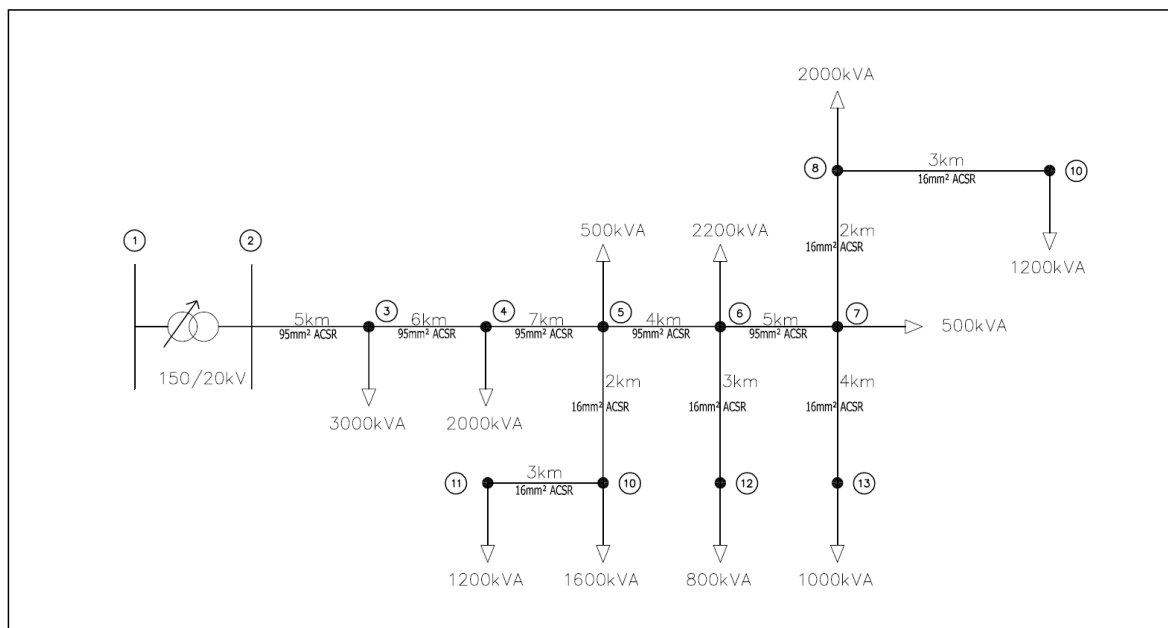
2000kVA

8

3km
16mm² ACSR

10

2km
16mm² ACSR

1200kVA

1

2

500kVA

2200kVA

5km
95mm² ACSR

3

6km
95mm² ACSR

4

7km
95mm² ACSR

5

4km
95mm² ACSR

6

5km
95mm² ACSR

7

500kVA

150/20kV

3000kVA

2000kVA

2km
16mm² ACSR

3km
16mm² ACSR

4km
16mm² ACSR

11

3km
16mm² ACSR

10

12

13

1200kVA

1600kVA

800kVA

1000kVA